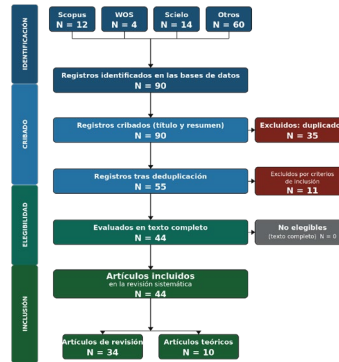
IDENTIFICACIÓN

Scopus
N = 12

WOS
N = 4

Scielo
N = 14

Otros
N = 60

Registros identificados en las bases de datos
N = 90

CRIBADO

Registros cribados (título y resumen)
N = 90

Excluidos: duplicados
N = 35

Registros tras deduplicación
N = 55

Excluidos por criterios de inclusión
N = 11

ELEGIBILIDAD

Evaluados en texto completo
N = 44

No elegibles
(texto completo) N = 0

INCLUSIÓN

Artículos incluidos
en la revisión sistemática
N = 44

Artículos de revisión
N = 34

Artículos teóricos
N = 10